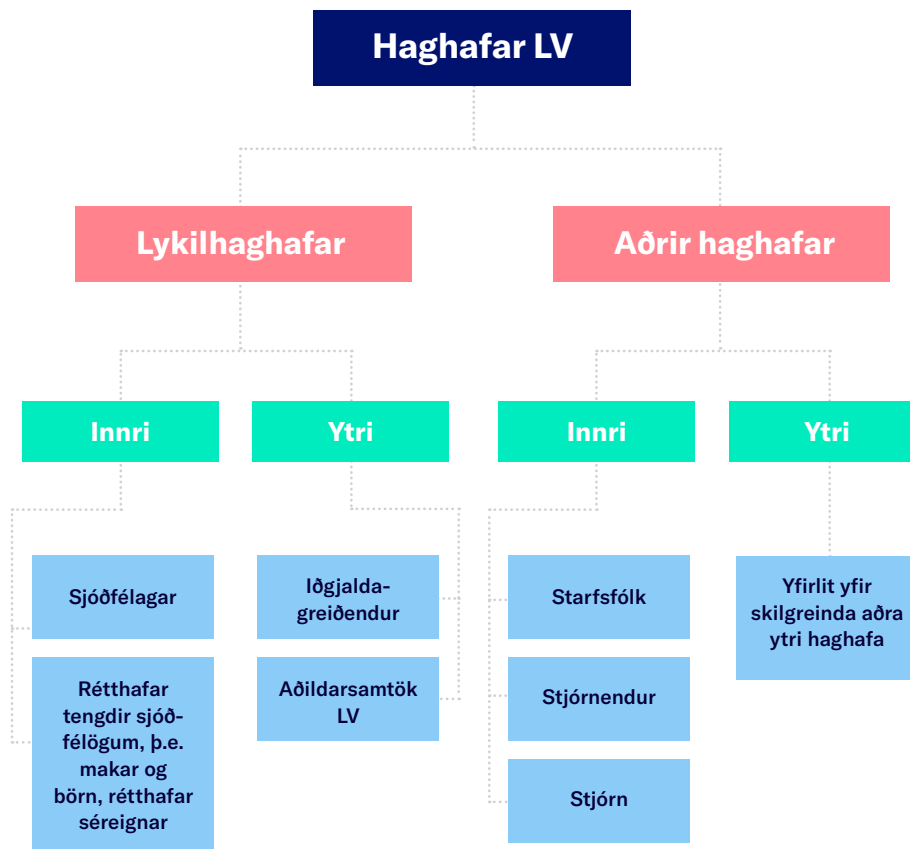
Haghafar LV

Lykilhaghafar

Aðrir haghafar

Innri

Ytri

Innri

Ytri

Sjóðfélagar

Rétthafar tengdir sjóðfélögum, þ.e. makar og börn, rétthafar séreignar

Iðgjaldagreiðendur

Aðildarsamtök LV

Starfsfólk

Stjórnendur

Stjórn

Yfirlit yfir skilgreinda aðra ytri haghafa